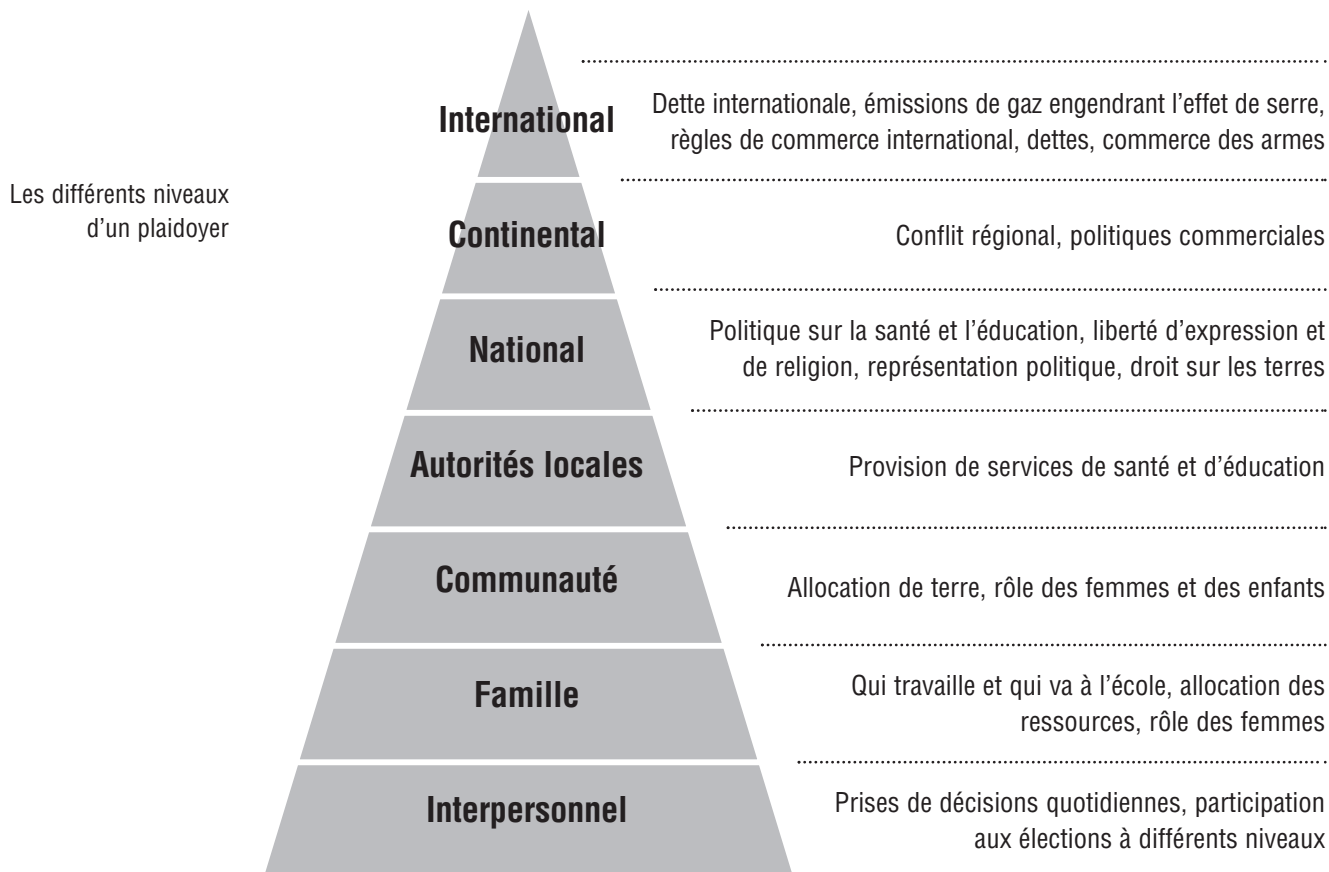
Les différents niveaux d'un plaidoyer

International

Dette internationale, émissions de gaz engendrant l'effet de serre, règles de commerce international, dettes, commerce des armes

Continental

Conflit régional, politiques commerciales

National

Politique sur la santé et l'éducation, liberté d'expression et de religion, représentation politique, droit sur les terres

Autorités locales

Provision de services de santé et d'éducation

Communauté

Allocation de terre, rôle des femmes et des enfants

Famille

Qui travaille et qui va à l'école, allocation des ressources, rôle des femmes

Interpersonnel

Prises de décisions quotidiennes, participation aux élections à différents niveaux